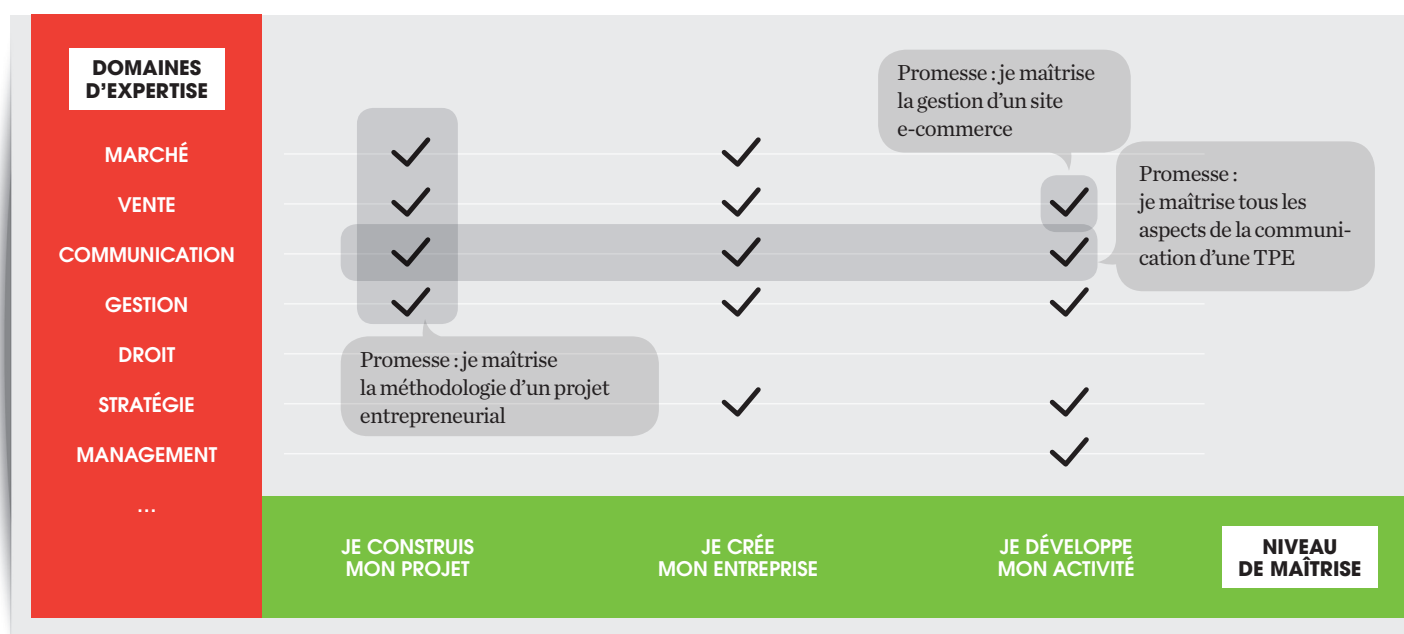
DOMAINES D'EXPERTISE

MARCHÉ

VENTE

COMMUNICATION

GESTION

DROIT

STRATÉGIE

MANAGEMENT

...

Promesse : je maîtrise la gestion d'un site e-commerce

Promesse : je maîtrise tous les aspects de la communication d'une TPE

Promesse : je maîtrise la méthodologie d'un projet entrepreneurial

JE CONSTRUIS MON PROJET

JE CRÉE MON ENTREPRISE

JE DÉVELOPPE MON ACTIVITÉ

NIVEAU DE MAÎTRISE